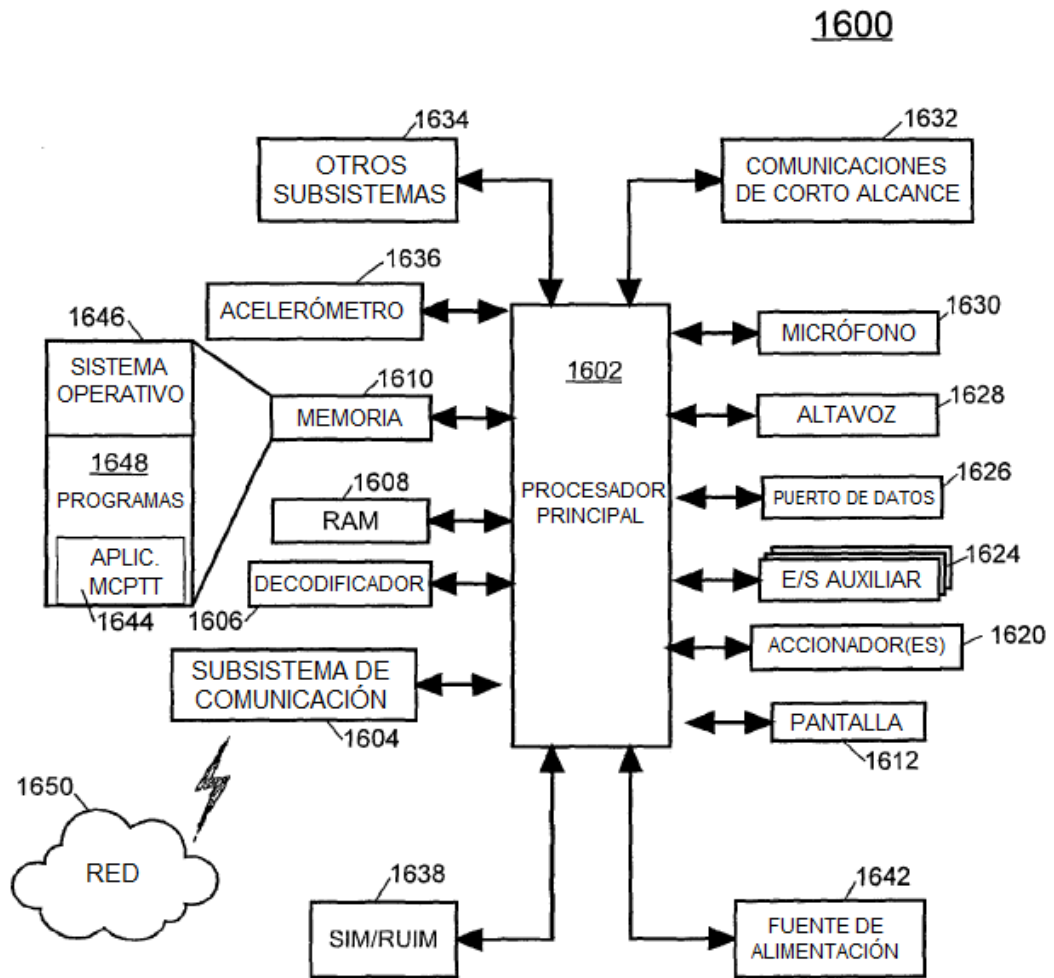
1600

1634
OTROS SUBSISTEMAS

1632
COMUNICACIONES DE CORTO ALCANCE

1636
ACELERÓMETRO

1646
SISTEMA OPERATIVO

1648
PROGRAMAS

APLIC. MCPTT
1644

1610
MEMORIA

1608
RAM

DECODIFICADOR
1606

1602
PROCESADOR PRINCIPAL

MICRÓFONO
1630

ALTAVOZ
1628

PUERTO DE DATOS
1626

E/S AUXILIAR
1624

ACCIONADOR(ES)
1620

PANTALLA
1612

SUBSISTEMA DE COMUNICACIÓN
1604

1650
RED

1638
SIM/RUIM

1642
FUENTE DE ALIMENTACIÓN